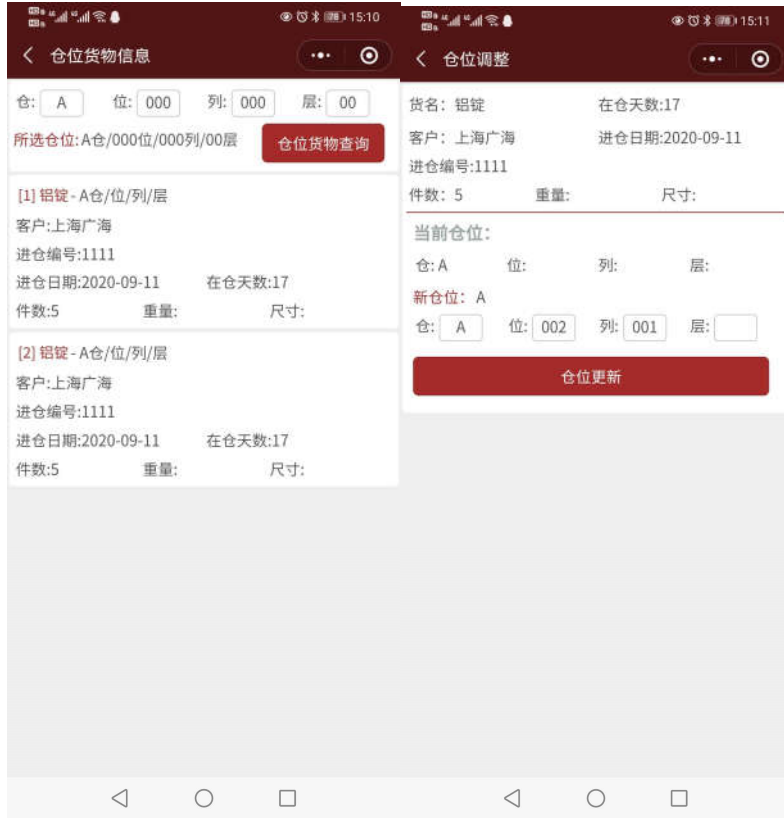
15:10

< 仓位货物信息

仓: A 位: 000 列: 000 层: 00

所选仓位: A仓/000位/000列/00层

仓位货物查询

[1] 铝锭 - A仓/位/列/层
客户:上海广海
进仓编号:1111
进仓日期:2020-09-11 在仓天数:17
件数:5 重量: 尺寸:

[2] 铝锭 - A仓/位/列/层
客户:上海广海
进仓编号:1111
进仓日期:2020-09-11 在仓天数:17
件数:5 重量: 尺寸:

15:11

< 仓位调整

货名: 铝锭 在仓天数:17
客户: 上海广海 进仓日期:2020-09-11
进仓编号:1111
件数: 5 重量: 尺寸:

当前仓位:
仓: A 位: 列: 层:

新仓位: A
仓: A 位: 002 列: 001 层:

仓位更新